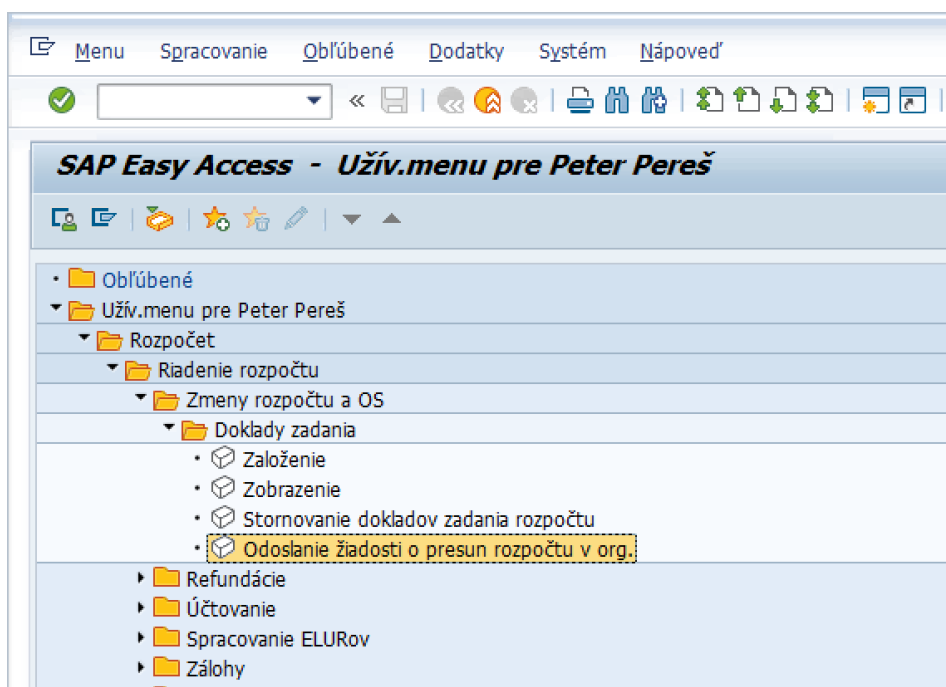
Menu Spracovanie Obľúbené Dodatky Systém Nápoveď

SAP Easy Access - Užív.menu pre Peter Pereš

Obľúbené
Užív.menu pre Peter Pereš
Rozpočet
Riadenie rozpočtu
Zmeny rozpočtu a OS
Doklady zadania
Založenie
Zobrazenie
Stornovanie dokladov zadania rozpočtu
Odoslanie žiadosti o presun rozpočtu v org.
Refundácie
Účtovanie
Spracovanie ELURov
Zálohy